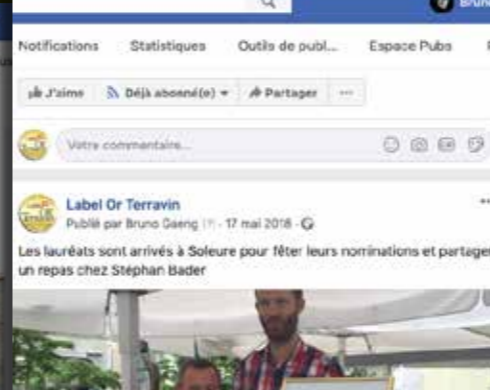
Bruno

Notifications Statistiques Outils de publ... Espace Pubs

J'aime Déjà abonné(e) Partager ···

Votre commentaire...

Label Or Terravin
Publié par Bruno Gaeng (?) · 17 mai 2018 ·

Les lauréats sont arrivés à Soleure pour fêter leurs nominations et partager un repas chez Stéphan Bader